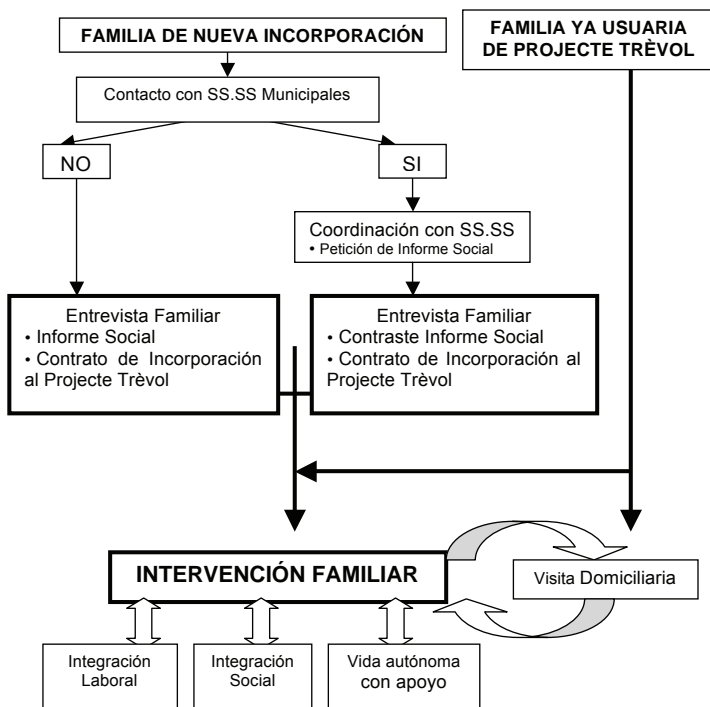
FAMILIA DE NUEVA INCORPORACIÓN

FAMILIA YA USUARIA DE PROJECTE TRÈVOL

Contacto con SS.SS Municipales

NO

SI

Coordinación con SS.SS
• Petición de Informe Social

Entrevista Familiar
• Informe Social
• Contrato de Incorporación al Projecte Trèvol

Entrevista Familiar
• Contraste Informe Social
• Contrato de Incorporación al Projecte Trèvol

INTERVENCIÓN FAMILIAR

Visita Domiciliaria

Integración Laboral

Integración Social

Vida autónoma con apoyo